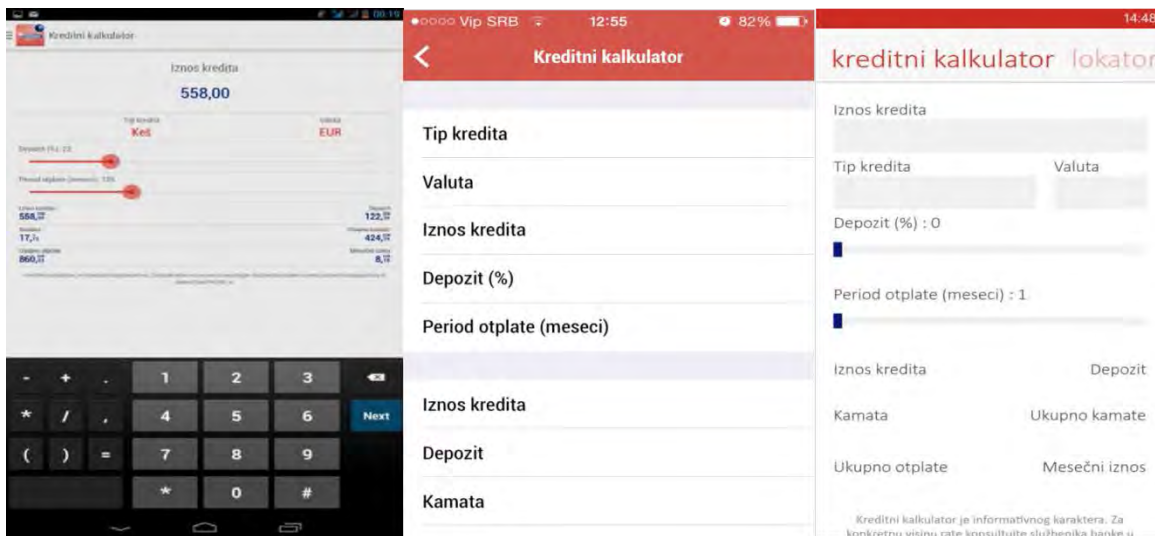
Kreditni kalkulator

Iznos kredita

558,00

Tip kredita
Keš

Valuta
EUR

Depozit (%): 22

Period otplate (meseci): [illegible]

Iznos kredita
558,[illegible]

Depozit
122,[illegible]

Kamata
17,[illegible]

Ukupno kamate
424,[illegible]

Ukupno otplate
860,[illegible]

Mesečni iznos
8,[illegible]

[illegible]

- + . 1 2 3
* / , 4 5 6 Next
( ) = 7 8 9
* 0 #

●○○○○ Vip SRB 12:55 82%

Kreditni kalkulator

Tip kredita

Valuta

Iznos kredita

Depozit (%)

Period otplate (meseci)

Iznos kredita

Depozit

Kamata

14:48

kreditni kalkulator lokator

Iznos kredita

Tip kredita

Valuta

Depozit (%) : 0

Period otplate (meseci) : 1

Iznos kredita

Depozit

Kamata

Ukupno kamate

Ukupno otplate

Mesečni iznos

Kreditni kalkulator je informativnog karaktera. Za konkretnu visinu rate konsultujte službenika banke u